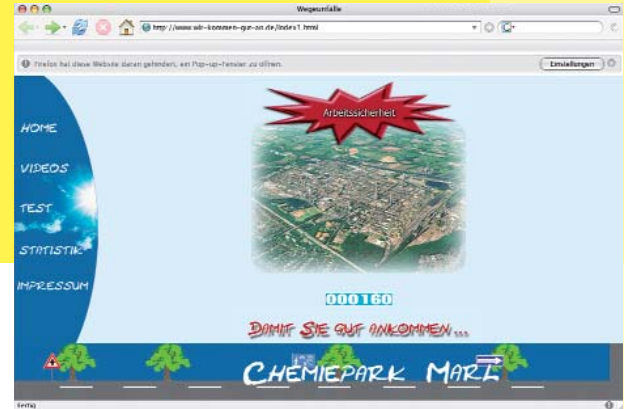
Wegeunfälle

http://www.wir-kommen-gut-an.de/index1.html

Firefox hat diese Website daran gehindert, ein Pop-up-Fenster zu öffnen.

Einstellungen

HOME

VIDEOS

TEST

STATISTIK

IMPRESSUM

Arbeitssicherheit

000160

Damit Sie gut ankommen ...

Chemiepark Marl

Fertig